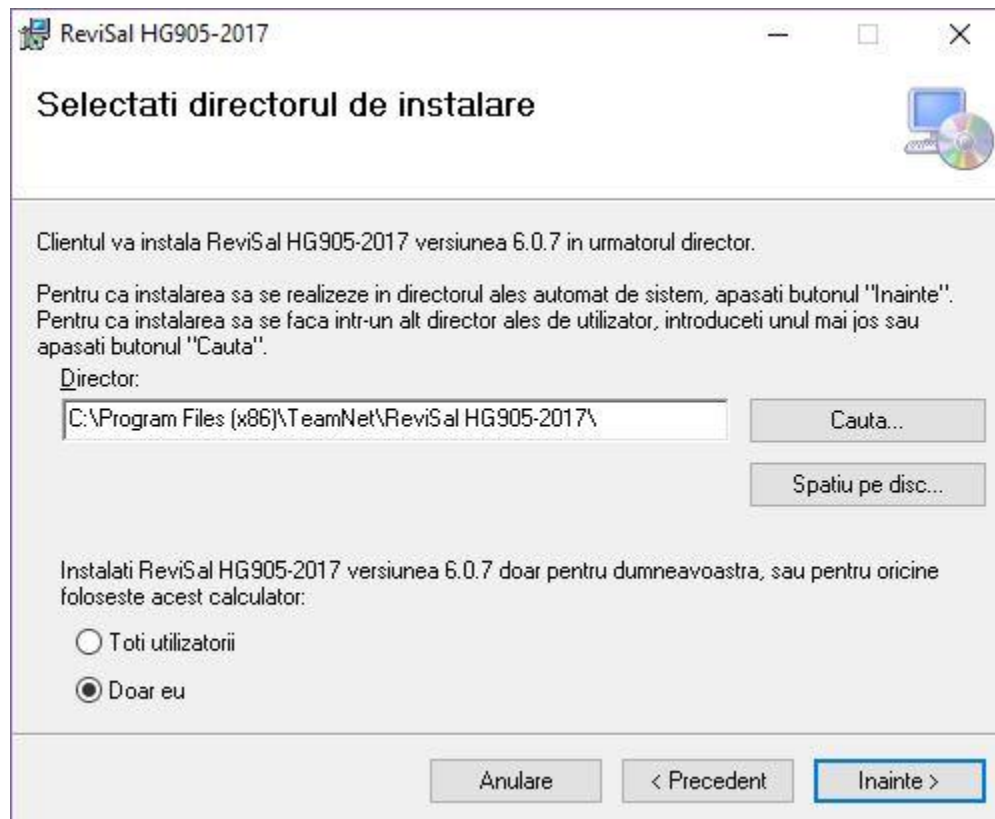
ReviSal HG905-2017

Selectati directorul de instalare

Clientul va instala ReviSal HG905-2017 versiunea 6.0.7 in urmatorul director.

Pentru ca instalarea sa se realizeze in directorul ales automat de sistem, apasati butonul "Inainte". Pentru ca instalarea sa se faca intr-un alt director ales de utilizator, introduceti unul mai jos sau apasati butonul "Cauta".

Director:

C:\Program Files (x86)\TeamNet\ReviSal HG905-2017\

Cauta...

Spatiu pe disc...

Instalati ReviSal HG905-2017 versiunea 6.0.7 doar pentru dumneavoastra, sau pentru oricine foloseste acest calculator:

Toti utilizatorii

Doar eu

Anulare

< Precedent

Inainte >